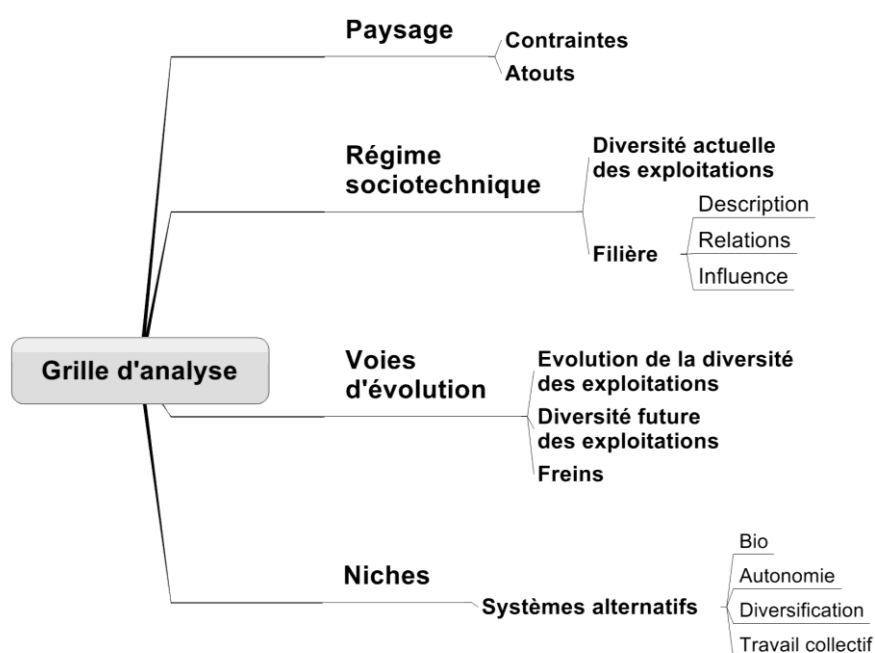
Grille d'analyse

Paysage
Contraintes
Atouts

Régime sociotechnique
Diversité actuelle des exploitations
Filière
Description
Relations
Influence

Voies d'évolution
Evolution de la diversité des exploitations
Diversité future des exploitations
Freins

Niches
Systèmes alternatifs
Bio
Autonomie
Diversification
Travail collectif